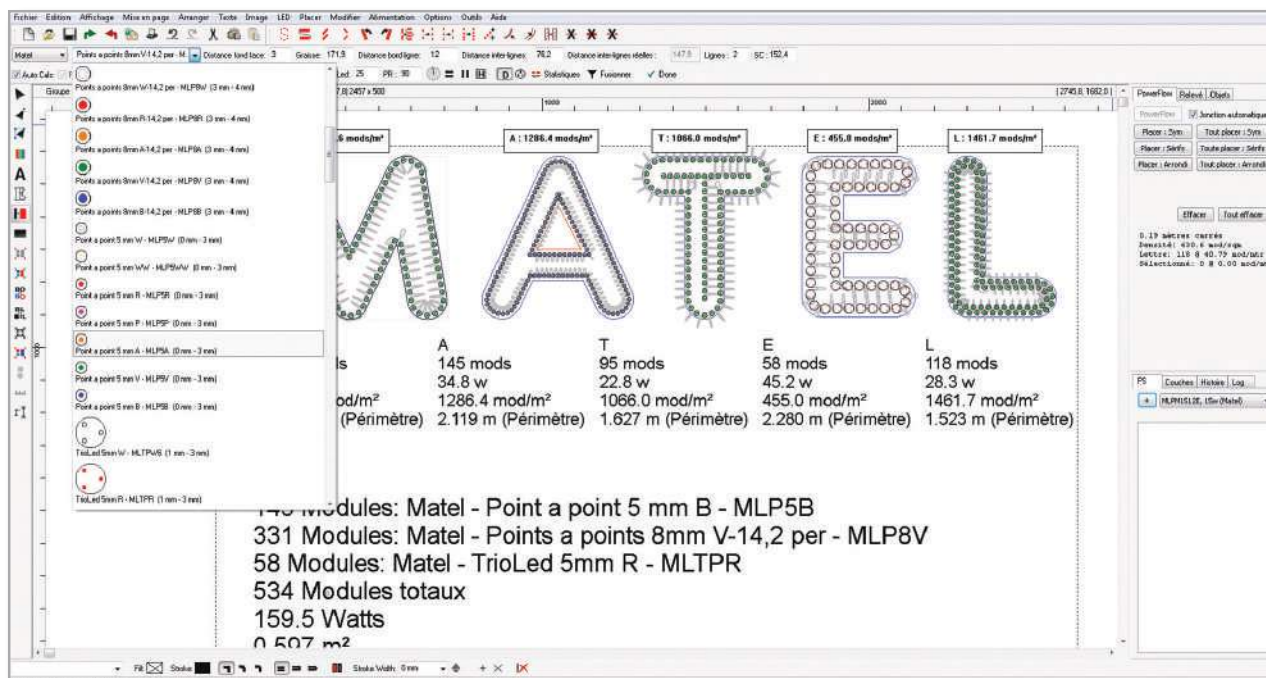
Fichier Edition Affichage Mise en page Arranger Texte Image LED Placer Modifier Alimentation Options Outils Aide

Matel Points a points 8mm V-14,2 per - M Distance fond face: 3 Graisse: 171.9 Distance bord ligne: 12 Distance inter-lignes: 76.2 Distance inter-lignes réelles: 147.8 Lignes: 2 SC: 152.4

Auto Calc Groupe Led: 25 PR: 90 Statistiques Fusionner Done

Points a points 8mm W-14,2 per - MLP8W (3 mm - 4 mm)
Points a points 8mm R-14,2 per - MLP8R (3 mm - 4 mm)
Points a points 8mm A-14,2 per - MLP8A (3 mm - 4 mm)
Points a points 8mm V-14,2 per - MLP8V (3 mm - 4 mm)
Points a points 8mm B-14,2 per - MLP8B (3 mm - 4 mm)
Point a point 5 mm W - MLP5W (0 mm - 3 mm)
Point a point 5 mm WW - MLP5WW (0 mm - 3 mm)
Point a point 5 mm R - MLP5R (0 mm - 3 mm)
Point a point 5 mm P - MLP5P (0 mm - 3 mm)
Point a point 5 mm A - MLP5A (0 mm - 3 mm)
Point a point 5 mm V - MLP5V (0 mm - 3 mm)
Point a point 5 mm B - MLP5B (0 mm - 3 mm)
TrioLed 5mm W - MLTPW6 (1 mm - 3 mm)
TrioLed 5mm R - MLTPR (1 mm - 3 mm)

7.8] 2457 x 500
1000
2000
[2745.8, 1682.0]

6 mods/m²
A : 1286.4 mods/m²
T : 1066.0 mods/m²
E : 455.0 mods/m²
L : 1461.7 mods/m²

ls
od/m²
(Périmètre)

A
145 mods
34.8 w
1286.4 mod/m²
2.119 m (Périmètre)

T
95 mods
22.8 w
1066.0 mod/m²
1.627 m (Périmètre)

E
58 mods
45.2 w
455.0 mod/m²
2.280 m (Périmètre)

L
118 mods
28.3 w
1461.7 mod/m²
1.523 m (Périmètre)

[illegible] Modules: Matel - Point a point 5 mm B - MLP5B
331 Modules: Matel - Points a points 8mm V-14,2 per - MLP8V
58 Modules: Matel - TrioLed 5mm R - MLTPR
534 Modules totaux
159.5 Watts
0.597 m²

PowerFlow Relevé Objets
PowerFlow Jonction automatique
Placer : 5ym Tout placer : 5ym
Placer : Sérifs Toute placer : Sérifs
Placer : Arrondi Tout placer : Arrondi
Effacer Tout effacer
0.19 mètres carrés
Densité: 430.6 mod/sqm
Lettre: 118 @ 40.77 mod/mr
Sélectionné: 0 @ 0.00 mod/m

PS Couches Histoire Log
MLPN1SL2E, LSm (Matel)

Fill Stroke Stroke Width: 0 mm